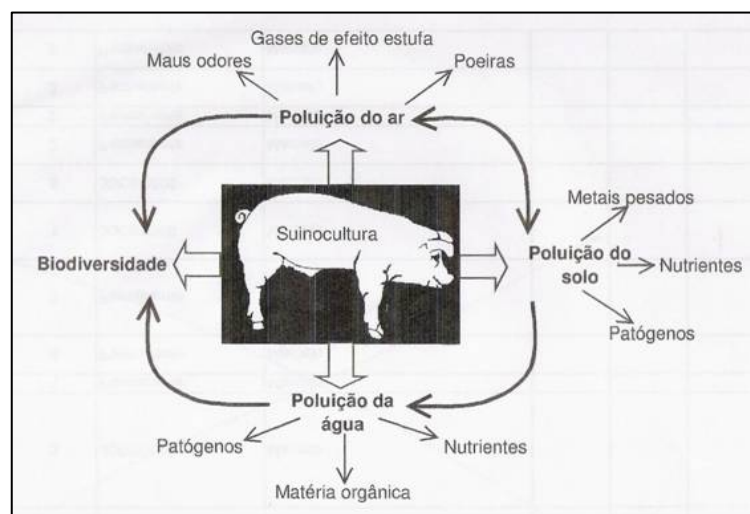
Gases de efeito estufa

Maus odores

Poeiras

Poluição do ar

Suinocultura

Biodiversidade

Metais pesados

Poluição do solo

Nutrientes

Patógenos

Poluição da água

Patógenos

Nutrientes

Matéria orgânica